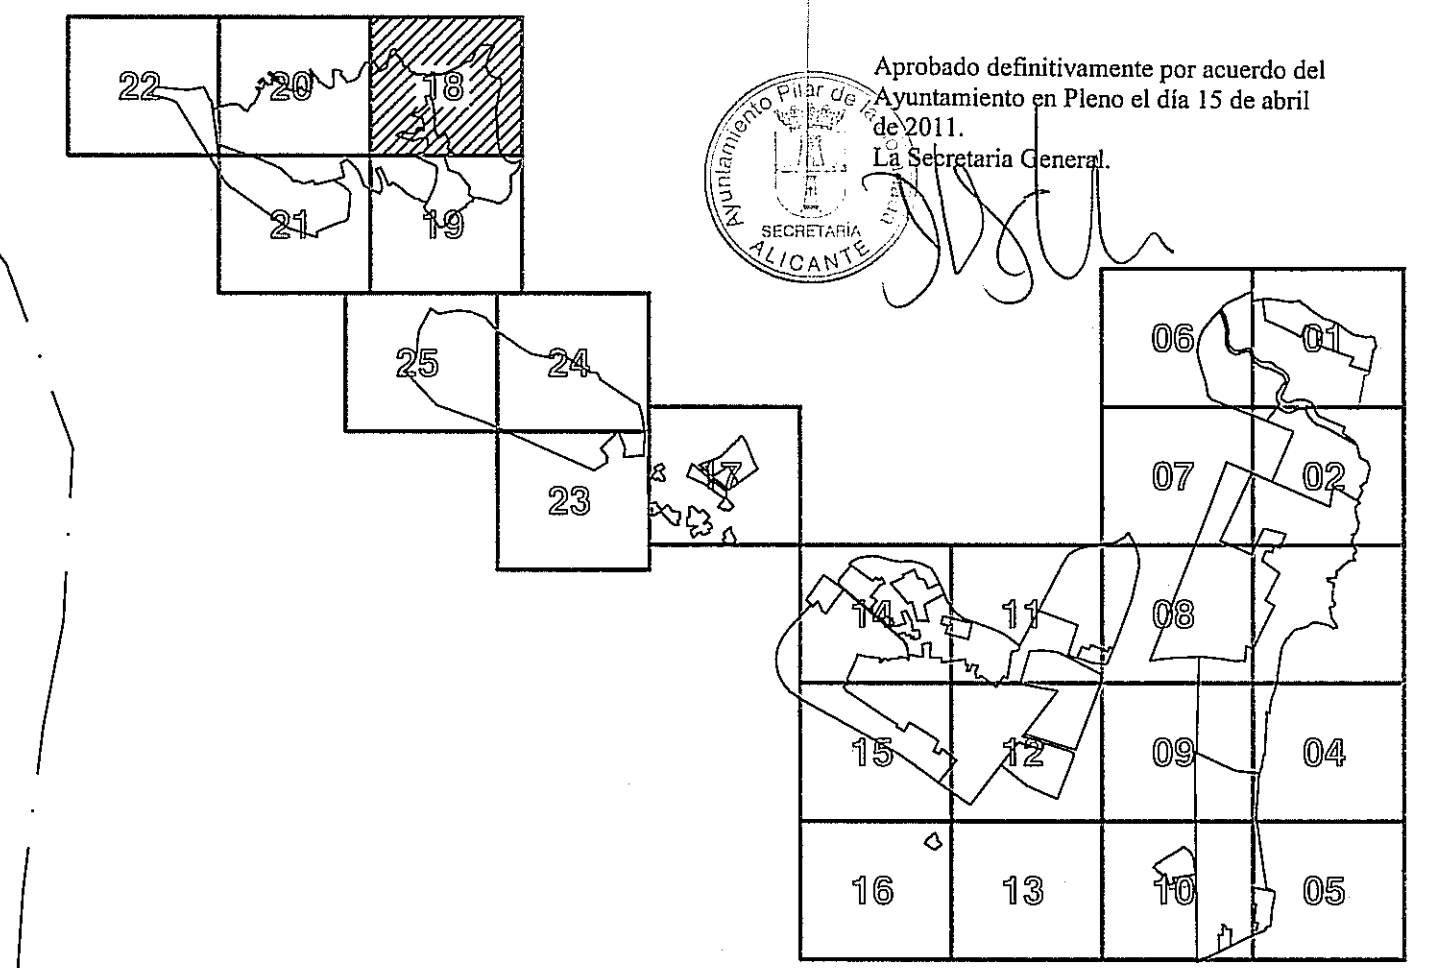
22
20
18
21
19

Ayuntamiento Pilar de la Horadada
SECRETARÍA
ALICANTE

Aprobado definitivamente por acuerdo del Ayuntamiento en Pleno el día 15 de abril de 2011.
La Secretaria General.

25
24
23
17
06
01
07
02
14
11
08
15
12
09
04
16
13
10
05